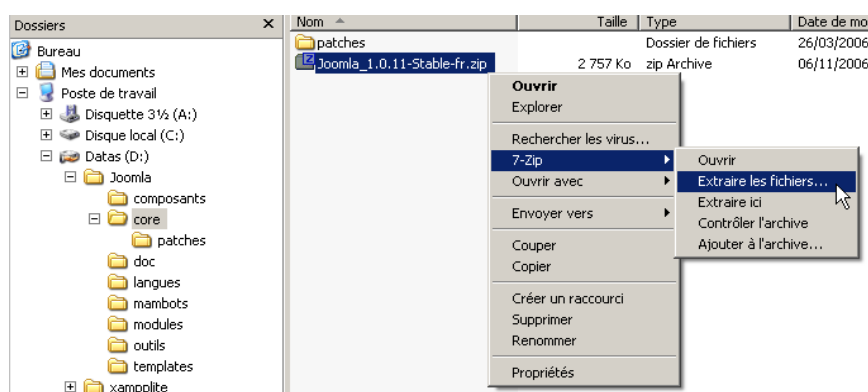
Dossiers ×
Bureau
Mes documents
Poste de travail
Disquette 3½ (A:)
Disque local (C:)
Datas (D:)
Joomla
composants
core
patches
doc
langues
mambots
modules
outils
templates
xampplite

| Nom | Taille | Type | Date de mo |
|---|---|---|---|
| patches | | Dossier de fichiers | 26/03/2006 |
| Joomla_1.0.11-Stable-fr.zip | 2 757 Ko | zip Archive | 06/11/2006 |

Ouvrir
Explorer
Rechercher les virus...
7-Zip
Ouvrir avec
Envoyer vers
Couper
Copier
Créer un raccourci
Supprimer
Renommer
Propriétés

Ouvrir
Extraire les fichiers...
Extraire ici
Contrôler l'archive
Ajouter à l'archive...